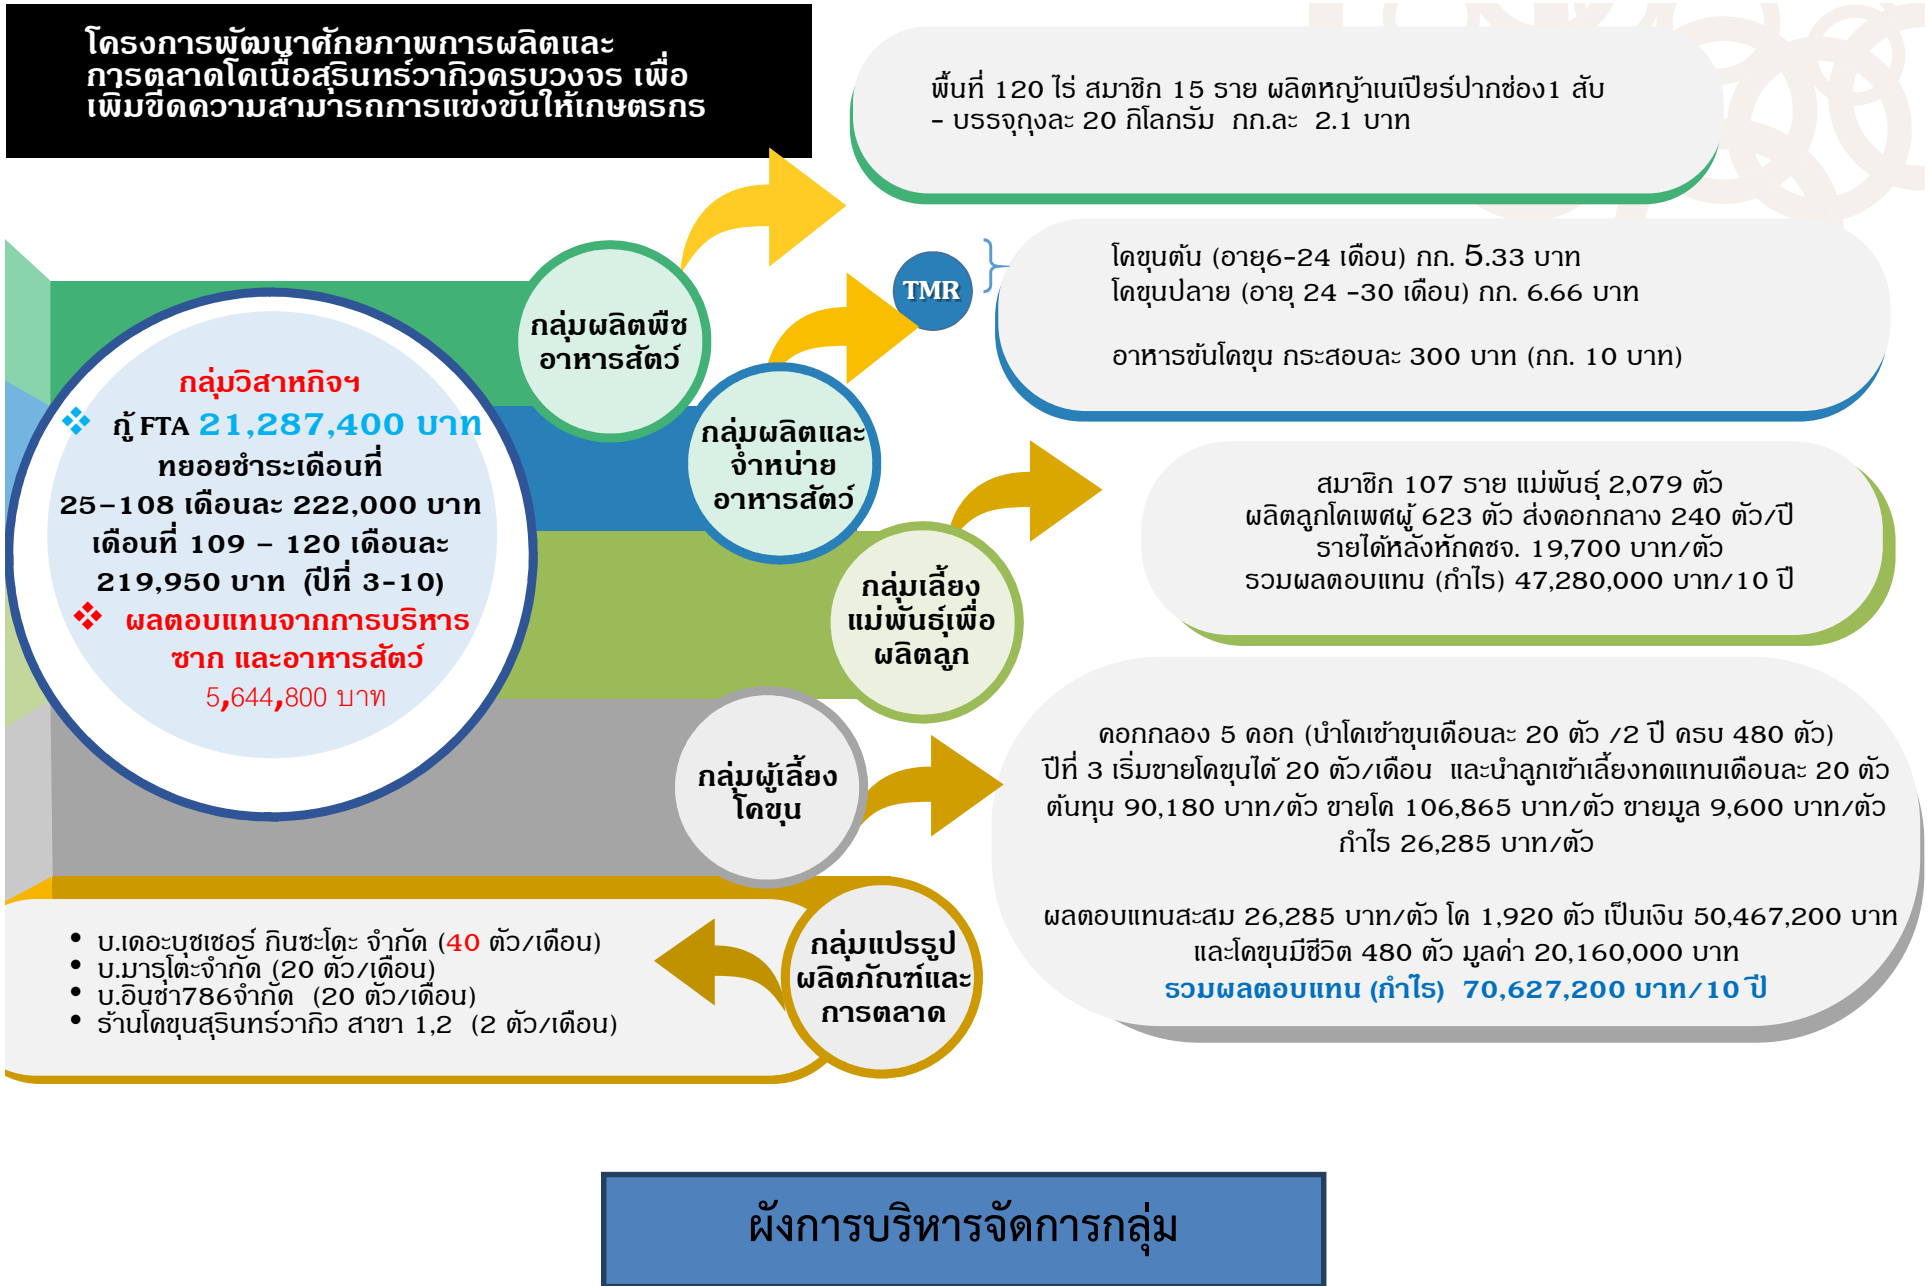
โครงการพัฒนาศักยภาพการผลิตและการตลาดโคเนื้อสุรินทร์วากิวครบวงจร เพื่อเพิ่มขีดความสามารถการแข่งขันให้เกษตรกร

พื้นที่ 120 ไร่ สมาชิก 15 ราย ผลิตหญ้าเนเปียร์ปากช่อง1 สับ
- บรรจุถุงละ 20 กิโลกรัม กก.ละ 2.1 บาท

TMR

โคขุนต้น (อายุ6-24 เดือน) กก. 5.33 บาท
โคขุนปลาย (อายุ 24 -30 เดือน) กก. 6.66 บาท

อาหารข้นโคขุน กระสอบละ 300 บาท (กก. 10 บาท)

กลุ่มผลิตพืชอาหารสัตว์

กลุ่มผลิตและจำหน่ายอาหารสัตว์

กลุ่มวิสาหกิจฯ
❖ กู้ FTA 21,287,400 บาท
ทยอยชำระเดือนที่ 25–108 เดือนละ 222,000 บาท เดือนที่ 109 – 120 เดือนละ 219,950 บาท (ปีที่ 3-10)
❖ ผลตอบแทนจากการบริหารซาก และอาหารสัตว์
5,644,800 บาท

สมาชิก 107 ราย แม่พันธุ์ 2,079 ตัว
ผลิตลูกโคเพศผู้ 623 ตัว ส่งคอกกลาง 240 ตัว/ปี
รายได้หลังหักคชจ. 19,700 บาท/ตัว
รวมผลตอบแทน (กำไร) 47,280,000 บาท/10 ปี

กลุ่มเลี้ยงแม่พันธุ์เพื่อผลิตลูก

กลุ่มผู้เลี้ยงโคขุน

คอกกลอง 5 คอก (นำโคเข้าขุนเดือนละ 20 ตัว /2 ปี ครบ 480 ตัว)
ปีที่ 3 เริ่มขายโคขุนได้ 20 ตัว/เดือน และนำลูกเข้าเลี้ยงทดแทนเดือนละ 20 ตัว
ต้นทุน 90,180 บาท/ตัว ขายโค 106,865 บาท/ตัว ขายมูล 9,600 บาท/ตัว
กำไร 26,285 บาท/ตัว

ผลตอบแทนสะสม 26,285 บาท/ตัว โค 1,920 ตัว เป็นเงิน 50,467,200 บาท
และโคขุนมีชีวิต 480 ตัว มูลค่า 20,160,000 บาท
รวมผลตอบแทน (กำไร) 70,627,200 บาท/10 ปี

• บ.เดอะบุชเชอร์ กินซะโดะ จำกัด (40 ตัว/เดือน)
• บ.มาราโตะจำกัด (20 ตัว/เดือน)
• บ.อินช่า786จำกัด (20 ตัว/เดือน)
• ร้านโคขุนสุรินทร์วากิว สาขา 1,2 (2 ตัว/เดือน)

กลุ่มแปรรูปผลิตภัณฑ์และการตลาด

ผังการบริหารจัดการกลุ่ม